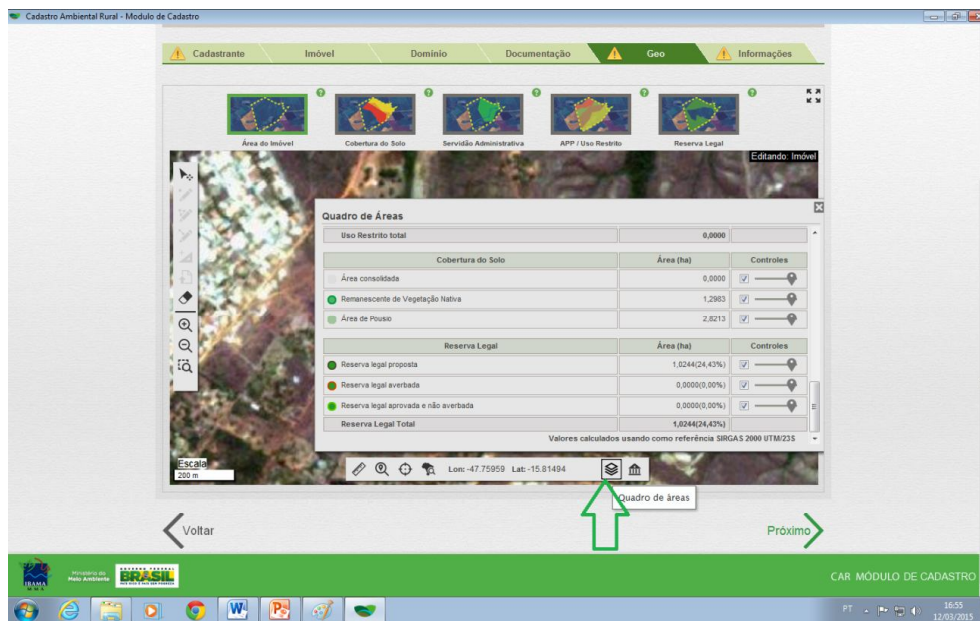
Cadastro Ambiental Rural - Modulo de Cadastro

Cadastrante | Imóvel | Domínio | Documentação | Geo | Informações

Área do Imóvel | Cobertura do Solo | Servidão Administrativa | APP / Uso Restrito | Reserva Legal

Editando: Imóvel

Quadro de Áreas

| Uso Restrito total | 0,0000 | |
|---|---|---|
| Cobertura do Solo | Área (ha) | Controles |
| Área consolidada | 0,0000 | |
| Remanescente de Vegetação Nativa | 1,2983 | |
| Área de Pousio | 2,8213 | |
| Reserva Legal | Área (ha) | Controles |
| Reserva legal proposta | 1,0244(24,43%) | |
| Reserva legal averbada | 0,0000(0,00%) | |
| Reserva legal aprovada e não averbada | 0,0000(0,00%) | |
| Reserva Legal Total | 1,0244(24,43%) | |

Valores calculados usando como referência SIRGAS 2000 UTM/23S

Escala
200 m

Lon: -47.75959 Lat: -15.81494

Quadro de áreas

Voltar

Próximo

IBAMA
Ministério do Meio Ambiente
BRASIL

CAR MÓDULO DE CADASTRO

PT 16:55 12/03/2015